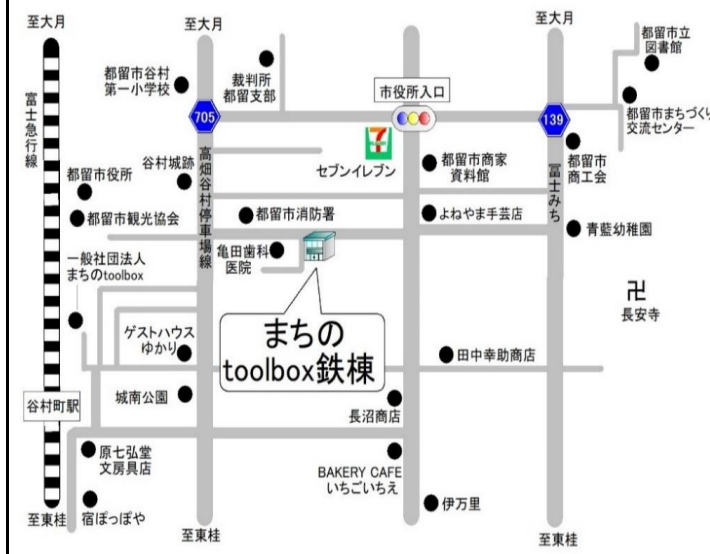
至大月

至大月

至大月

都留市立図書館

都留市谷村第一小学校

裁判所都留支部

市役所入口

705

139

都留市まちづくり交流センター

富士急行線

都留市役所

谷村城跡

高畑谷村停車場線

セブンイレブン

都留市商家資料館

都留市商工会

富士みち

都留市観光協会

都留市消防署

よねやま手芸店

青藍幼稚園

一般社団法人まちのtoolbox

亀田歯科医院

卍
長安寺

ゲストハウスゆかり

まちのtoolbox鉄楝

田中幸助商店

城南公園

谷村町駅

長沼商店

原七弘堂文房具店

BAKERY CAFE いちごいちえ

伊万里

宿ぽっぽや

至東桂

至東桂

至東桂